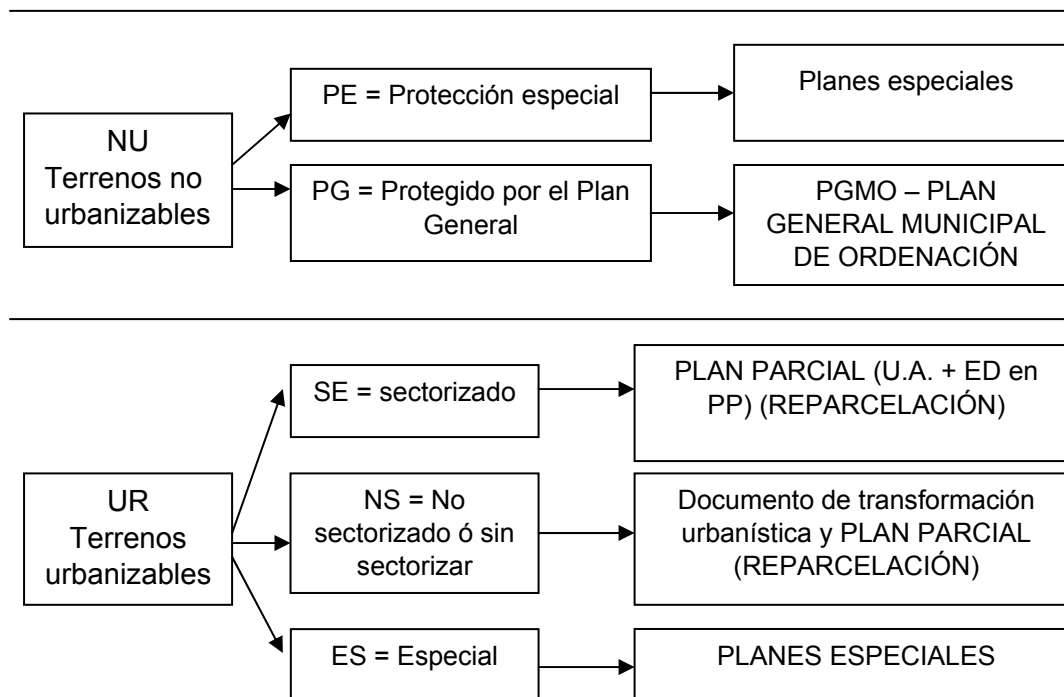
NU
Terrenos no urbanizables

PE = Protección especial

Planes especiales

PG = Protegido por el Plan General

PGMO – PLAN GENERAL MUNICIPAL DE ORDENACIÓN

UR
Terrenos urbanizables

SE = sectorizado

PLAN PARCIAL (U.A. + ED en PP) (REPARCELACIÓN)

NS = No sectorizado ó sin sectorizar

Documento de transformación urbanística y PLAN PARCIAL (REPARCELACIÓN)

ES = Especial

PLANES ESPECIALES